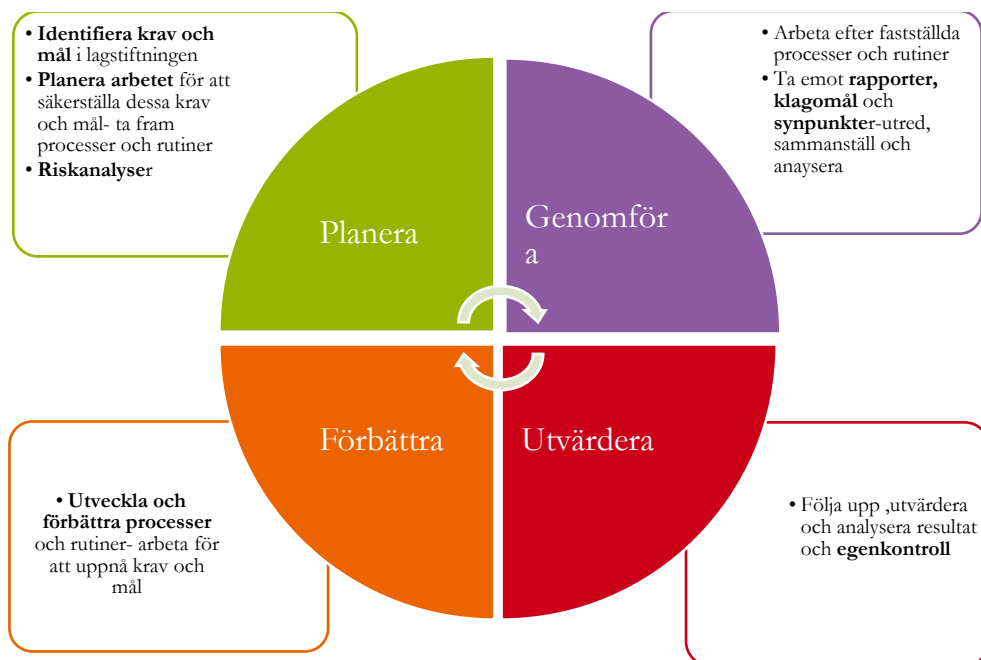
• **Identifiera krav och mål** i lagstiftningen
• **Planera arbetet** för att säkerställa dessa krav och mål- ta fram processer och rutiner
• **Riskanalyse**r

• Arbeta efter fastställda processer och rutiner
• Ta emot **rapporter, klagomål** och **synpunkter**-utred, sammanställ och anaysera

Planera

Genomför a

Förbättra

Utvärdera

• **Utveckla och förbättra processer** och rutiner- arbeta för att uppnå krav och mål

• Följa upp ,utvärdera och analysera resultat och **egenkontroll**